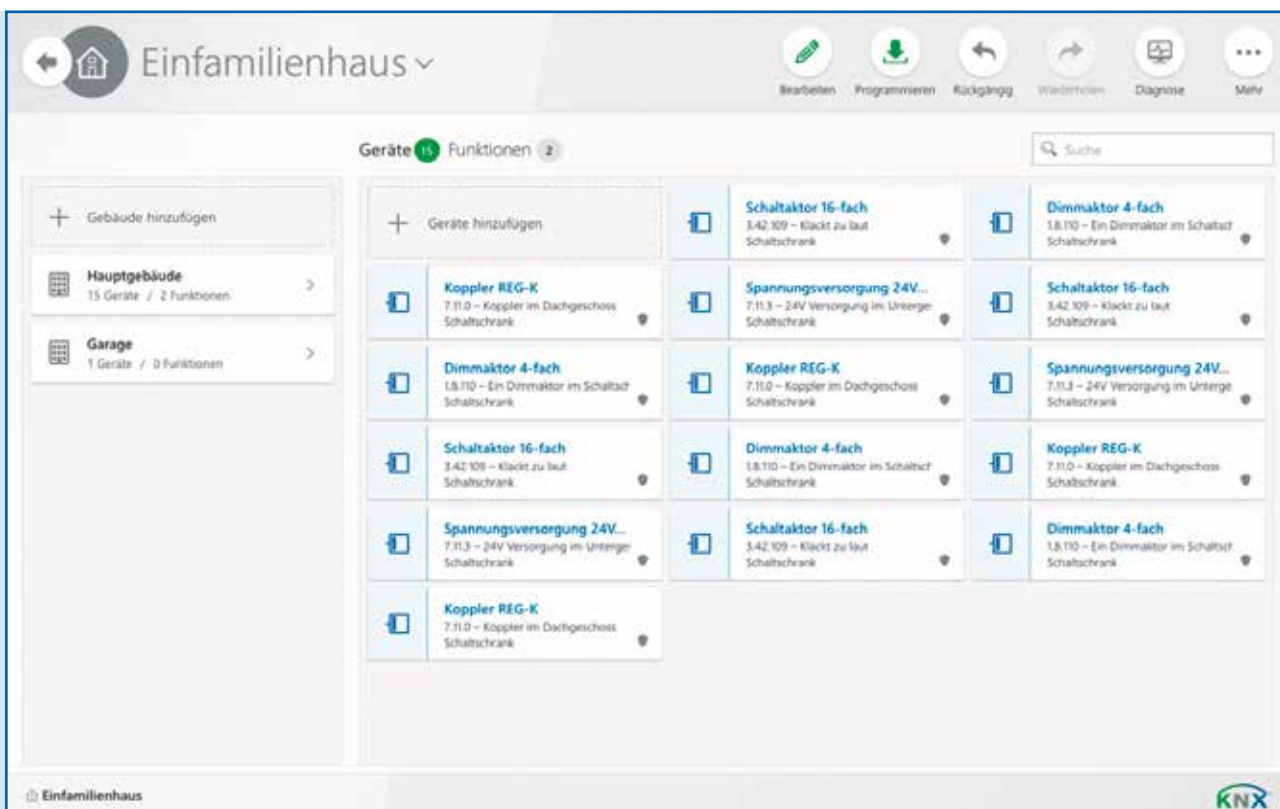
Einfamilienhaus

Bearbeiten Programmieren Rückgängig Wiederholen Diagnose Mehr

Geräte 15 Funktionen 2

Suche

+ Gebäude hinzufügen

Hauptgebäude
15 Geräte / 2 Funktionen

Garage
1 Geräte / 0 Funktionen

+ Geräte hinzufügen

Schaltaktor 16-fach
3.42.109 – Klackt zu laut
Schaltschrank

Dimmaktor 4-fach
1.8.110 – Ein Dimmaktor im Schaltsch
Schaltschrank

Koppler REG-K
7.11.0 – Koppler im Dachgeschoss
Schaltschrank

Spannungsversorgung 24V...
7.11.3 – 24V Versorgung im Unterge
Schaltschrank

Schaltaktor 16-fach
3.42.109 – Klackt zu laut
Schaltschrank

Dimmaktor 4-fach
1.8.110 – Ein Dimmaktor im Schaltsch
Schaltschrank

Koppler REG-K
7.11.0 – Koppler im Dachgeschoss
Schaltschrank

Spannungsversorgung 24V...
7.11.3 – 24V Versorgung im Unterge
Schaltschrank

Schaltaktor 16-fach
3.42.109 – Klackt zu laut
Schaltschrank

Dimmaktor 4-fach
1.8.110 – Ein Dimmaktor im Schaltsch
Schaltschrank

Koppler REG-K
7.11.0 – Koppler im Dachgeschoss
Schaltschrank

Spannungsversorgung 24V...
7.11.3 – 24V Versorgung im Unterge
Schaltschrank

Schaltaktor 16-fach
3.42.109 – Klackt zu laut
Schaltschrank

Dimmaktor 4-fach
1.8.110 – Ein Dimmaktor im Schaltsch
Schaltschrank

Koppler REG-K
7.11.0 – Koppler im Dachgeschoss
Schaltschrank

Einfamilienhaus

KNX